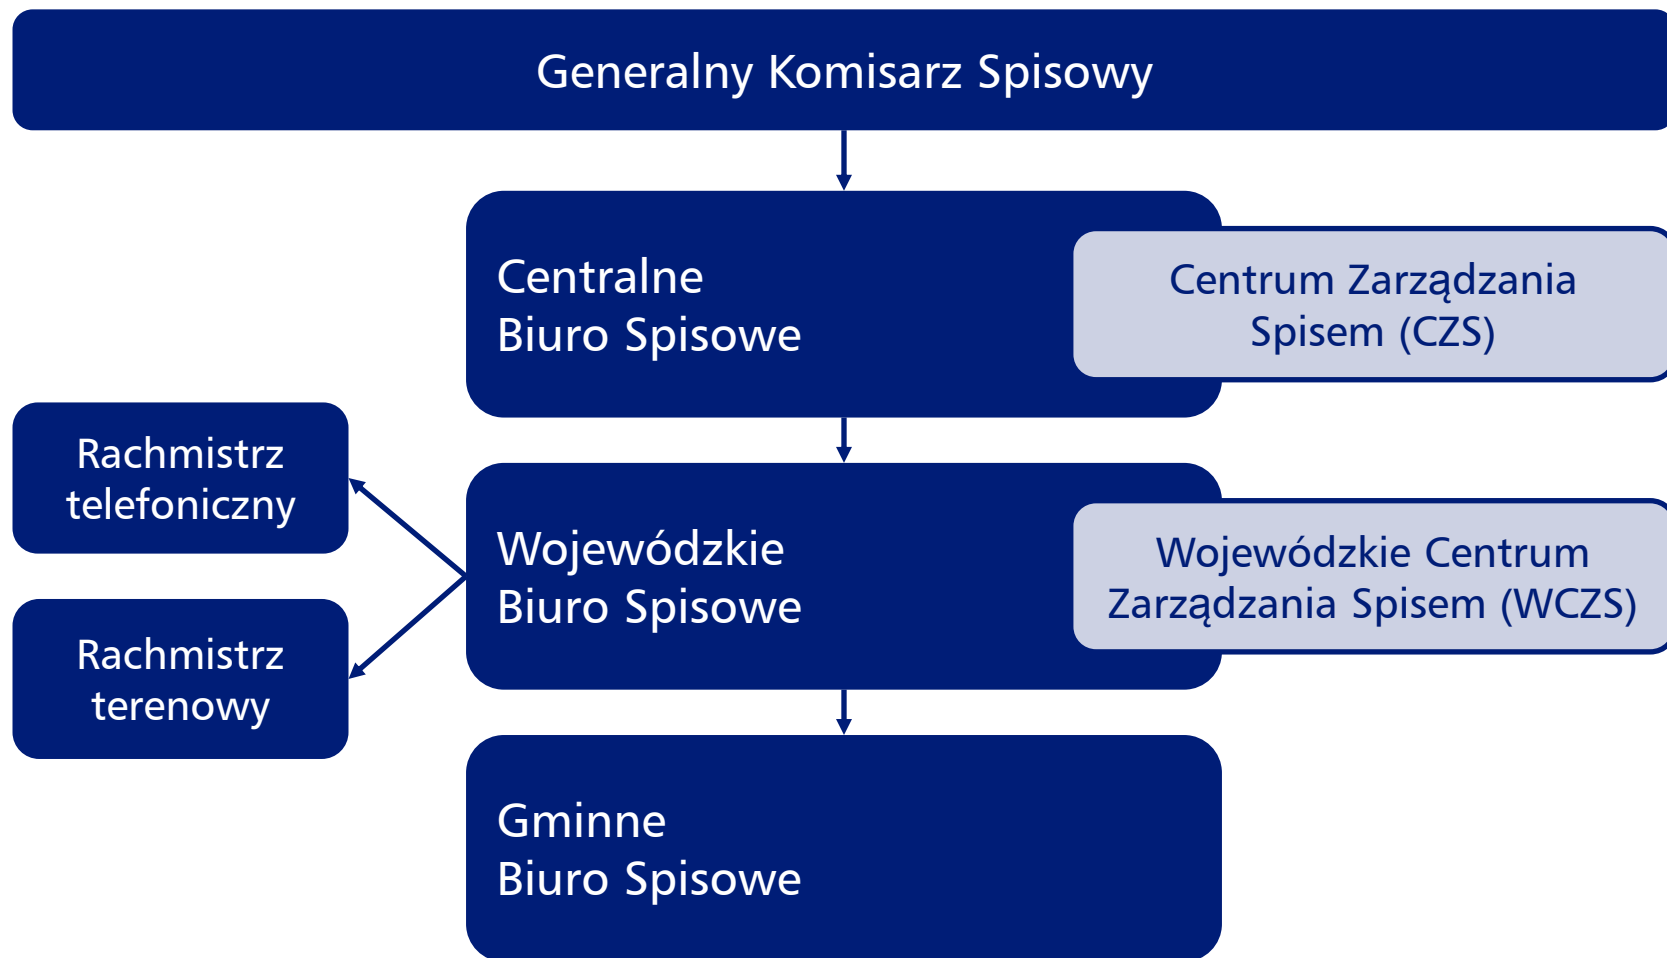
Generalny Komisarz Spisowy

Centralne
Biuro Spisowe

Centrum Zarządzania Spisem (CZS)

Rachmistrz telefoniczny

Rachmistrz terenowy

Wojewódzkie
Biuro Spisowe

Wojewódzkie Centrum Zarządzania Spisem (WCZS)

Gminne
Biuro Spisowe